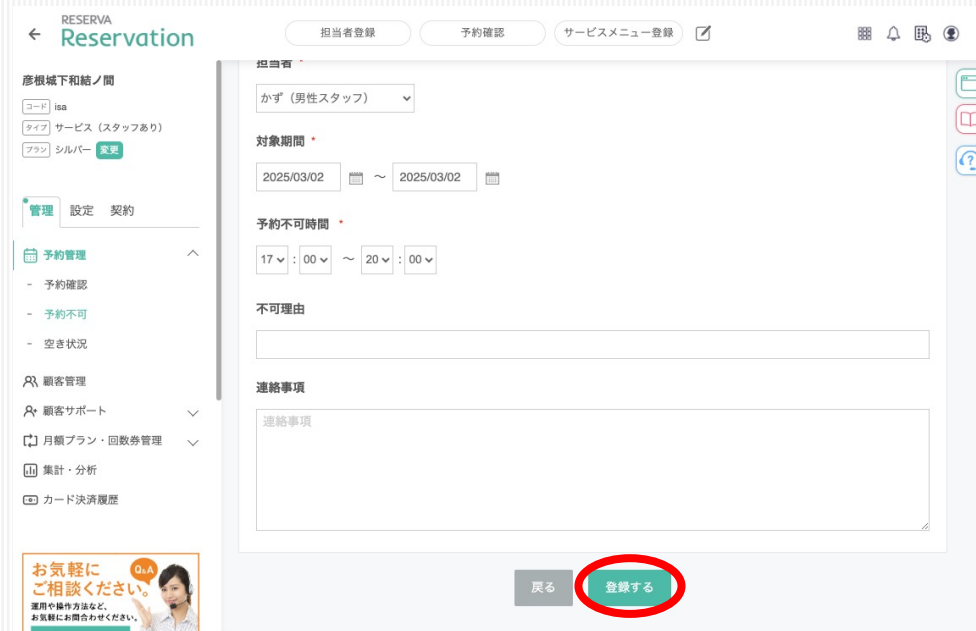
RESERVA
Reservation

担当者登録
予約確認
サービスメニュー登録

彦根城下和結ノ間
コード isa
タイプ サービス（スタッフあり）
プラン シルバー 変更

管理 設定 契約

予約管理
- 予約確認
- 予約不可
- 空き状況
顧客管理
顧客サポート
月額プラン・回数券管理
集計・分析
カード決済履歴

お気軽にご相談ください。
Q&A
運用や操作方法など、お気軽にお問合わせください。

担当者 *
かず（男性スタッフ）

対象期間 *
2025/03/02 ～ 2025/03/02

予約不可時間 *
17 : 00 ～ 20 : 00

不可理由

連絡事項
連絡事項

戻る
登録する